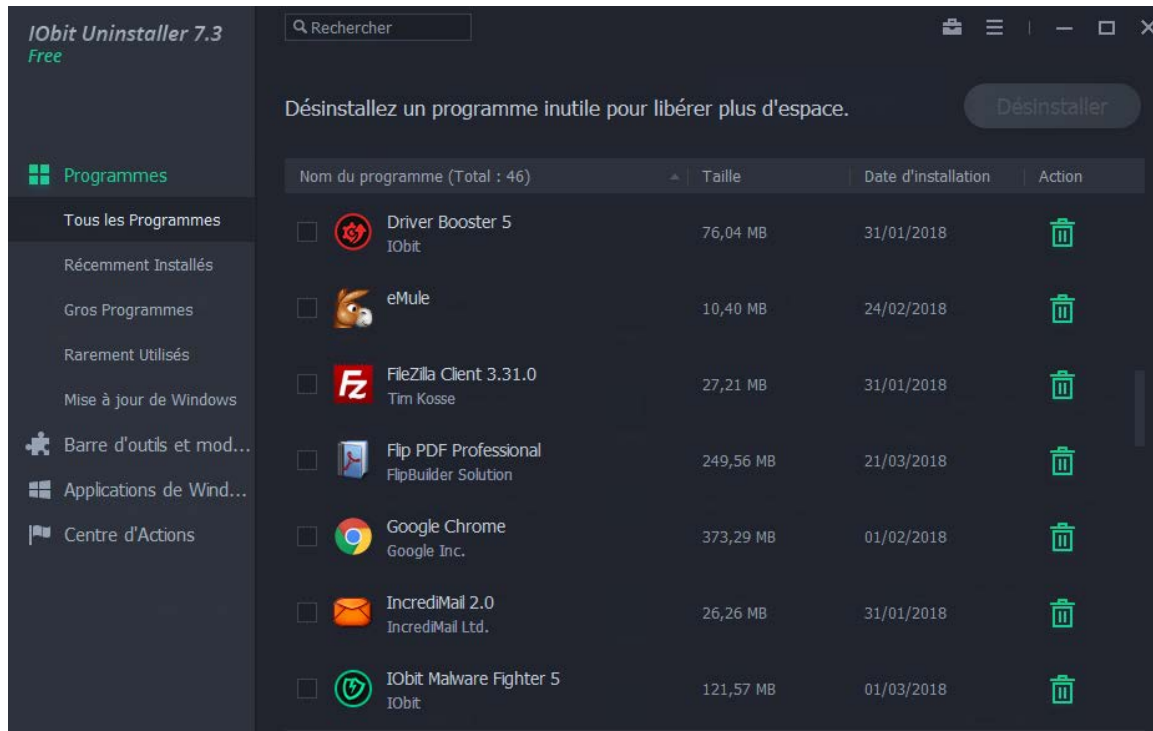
IObit Uninstaller 7.3
Free

Rechercher

Désinstallez un programme inutile pour libérer plus d'espace.

Désinstaller

Programmes
Tous les Programmes
Récemment Installés
Gros Programmes
Rarement Utilisés
Mise à jour de Windows
Barre d'outils et mod...
Applications de Wind...
Centre d'Actions

| Nom du programme (Total : 46) | Taille | Date d'installation | Action |
|---|---|---|---|
| Driver Booster 5 IObit | 76,04 MB | 31/01/2018 | |
| eMule | 10,40 MB | 24/02/2018 | |
| FileZilla Client 3.31.0 Tim Kosse | 27,21 MB | 31/01/2018 | |
| Flip PDF Professional FlipBuilder Solution | 249,56 MB | 21/03/2018 | |
| Google Chrome Google Inc. | 373,29 MB | 01/02/2018 | |
| IncrediMail 2.0 IncrediMail Ltd. | 26,26 MB | 31/01/2018 | |
| IObit Malware Fighter 5 IObit | 121,57 MB | 01/03/2018 | |